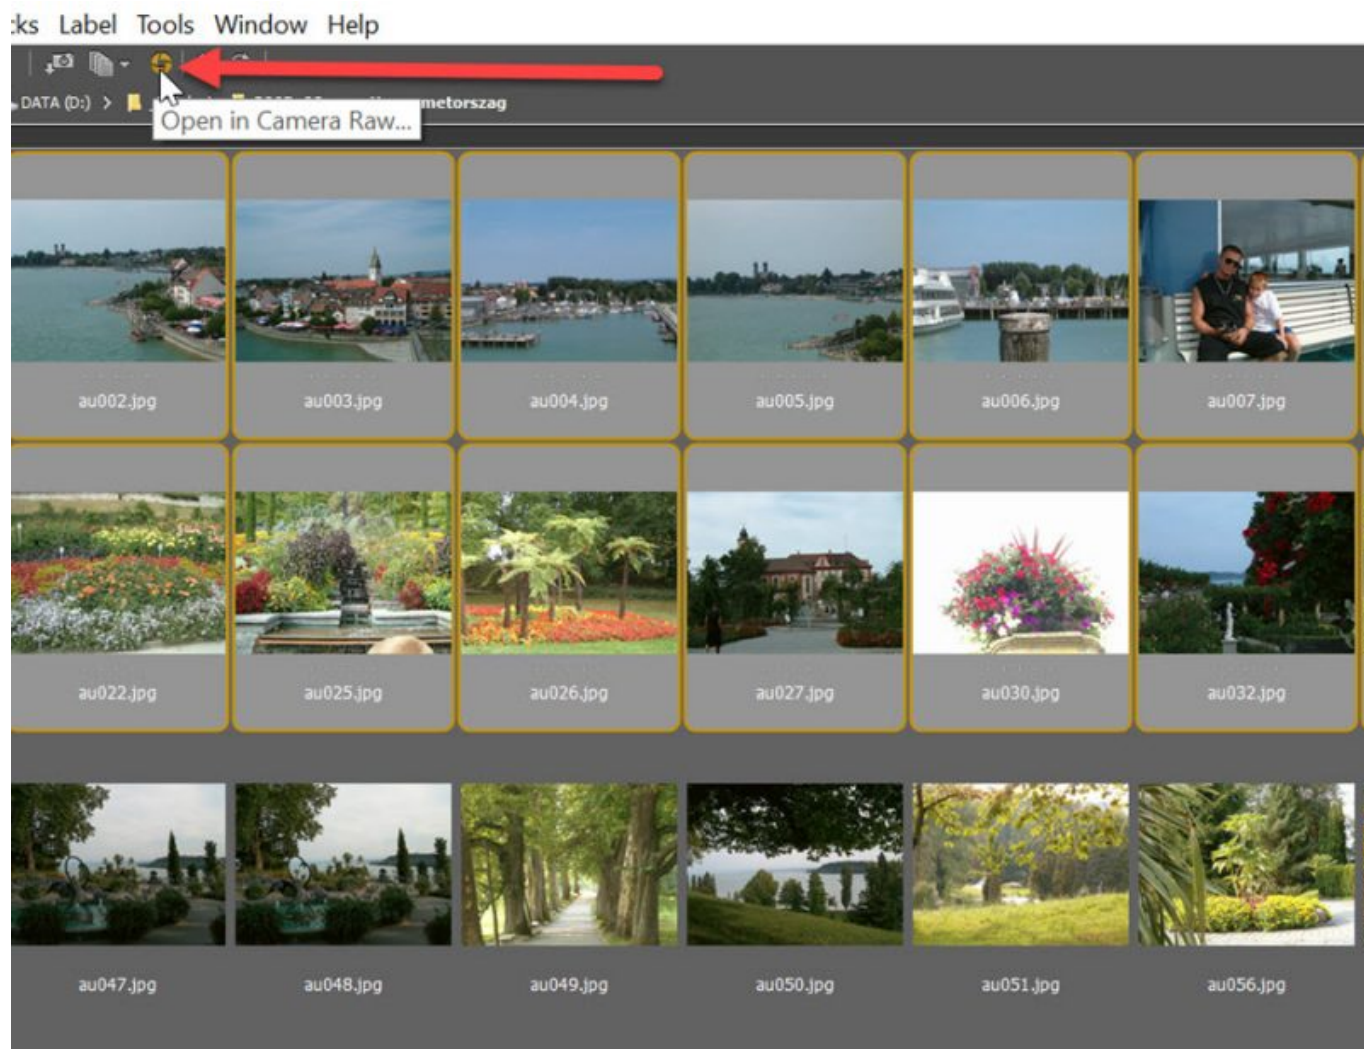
:ks Label Tools Window Help

DATA (D:) > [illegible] metorszag

Open in Camera Raw...

au002.jpg
au003.jpg
au004.jpg
au005.jpg
au006.jpg
au007.jpg

au022.jpg
au025.jpg
au026.jpg
au027.jpg
au030.jpg
au032.jpg

au047.jpg
au048.jpg
au049.jpg
au050.jpg
au051.jpg
au056.jpg